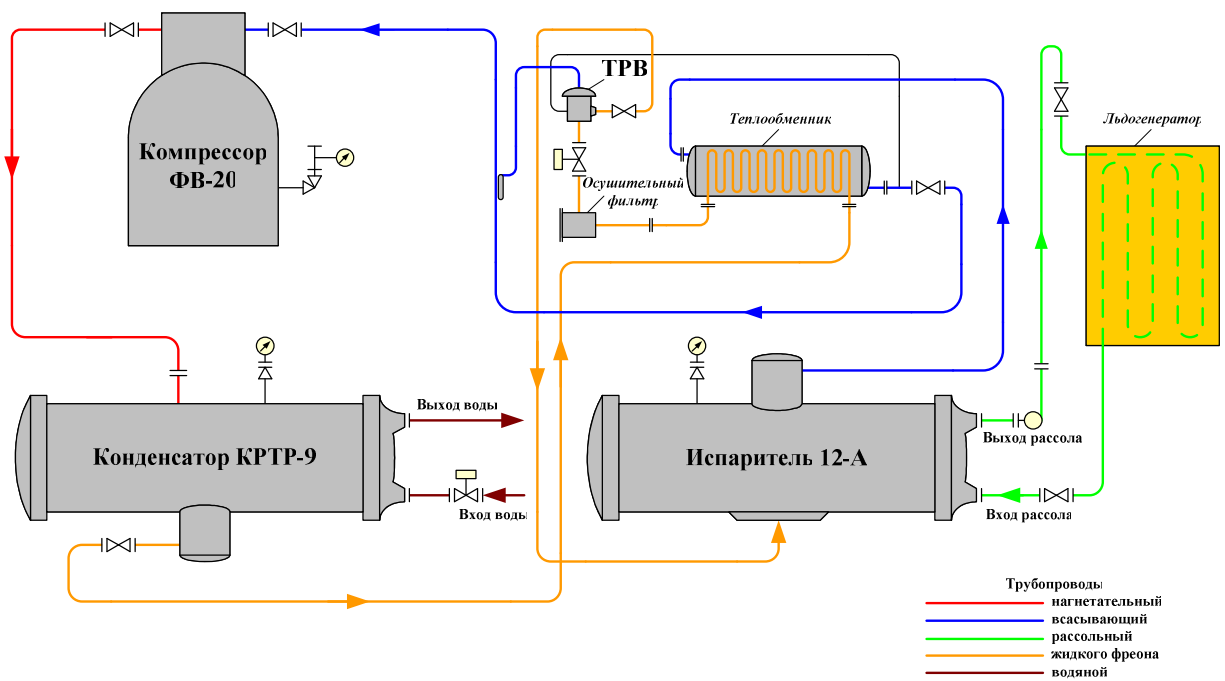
Компрессор ФВ-20

ТРВ

Теплообменник

Осушительный фильтр

Льдогенератор

Выход воды

Конденсатор КРТР-9

Вход воды

Испаритель 12-А

Выход рассола

Вход рассола

Трубопроводы
нагнетательный
всасывающий
рассольный
жидкого фреона
водяной